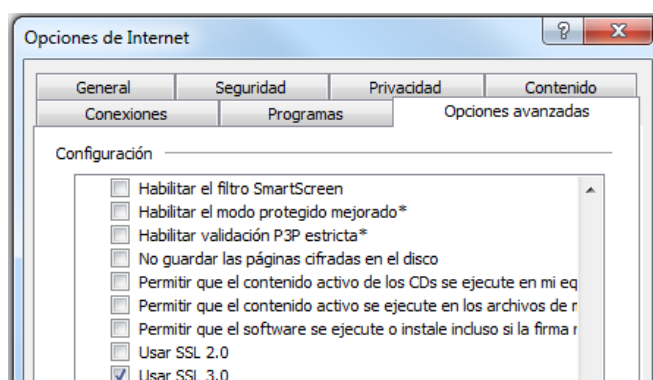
Opciones de Internet

?

X

General

Seguridad

Privacidad

Contenido

Conexiones

Programas

Opciones avanzadas

Configuración

Habilitar el filtro SmartScreen

Habilitar el modo protegido mejorado*

Habilitar validación P3P estricta*

No guardar las páginas cifradas en el disco

Permitir que el contenido activo de los CDs se ejecute en mi eq

Permitir que el contenido activo se ejecute en los archivos de n

Permitir que el software se ejecute o instale incluso si la firma n

Usar SSL 2.0

Usar SSL 3.0